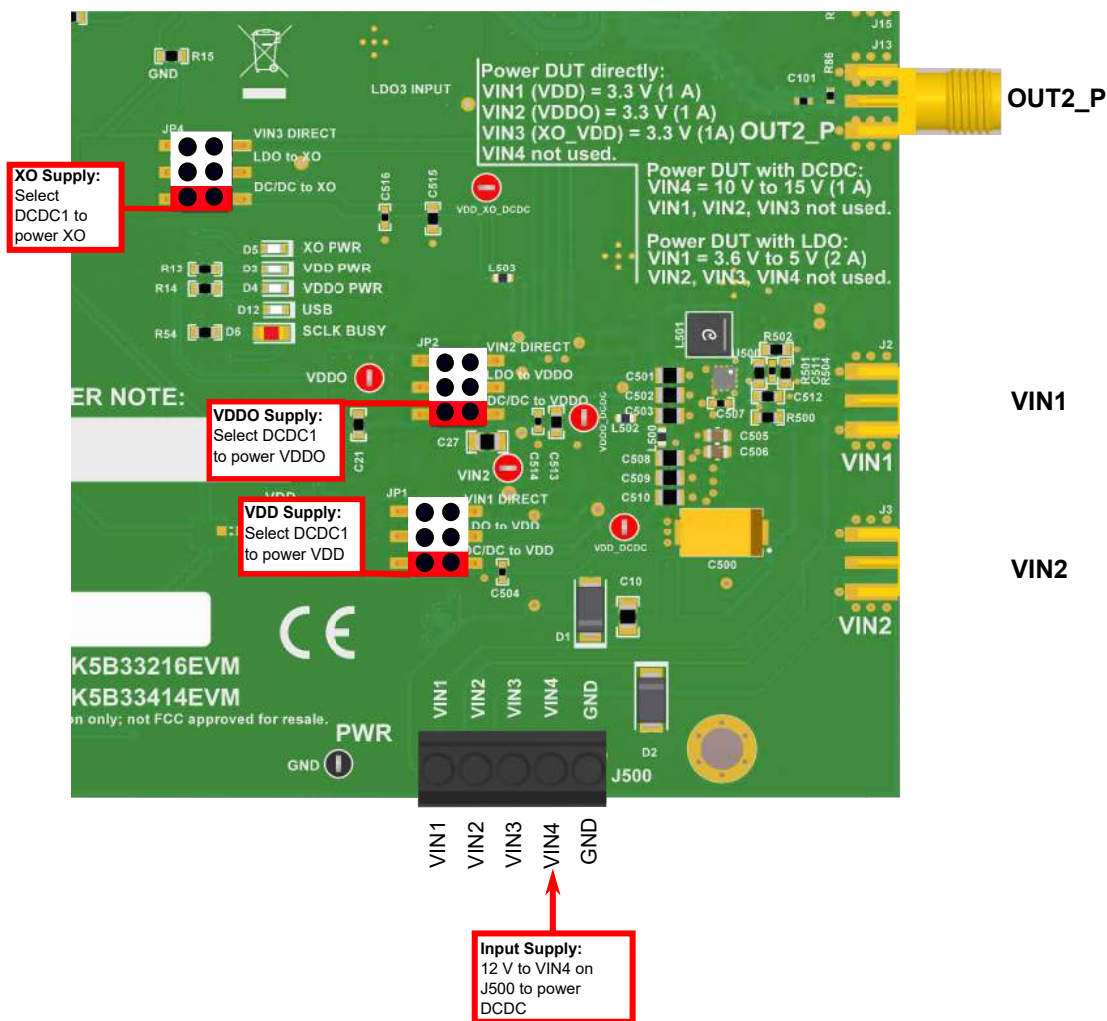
GND R15

LDO3 INPUT

Power DUT directly:
VIN1 (VDD) = 3.3 V (1 A)
VIN2 (VDDO) = 3.3 V (1 A)
VIN3 (XO_VDD) = 3.3 V (1A)
VIN4 not used.

OUT2_P

C101 R86 J13 J15

OUT2_P

Power DUT with DCDC:
VIN4 = 10 V to 15 V (1 A)
VIN1, VIN2, VIN3 not used.

Power DUT with LDO:
VIN1 = 3.6 V to 5 V (2 A)
VIN2, VIN3, VIN4 not used.

JP4 VIN3 DIRECT
LDO to XO
DC/DC to XO

XO Supply: Select DCDC1 to power XO

C516 C515 VDD_XO_DCDC

D5 XO PWR
R13 D3 VDD PWR
R14 D4 VDDO PWR
D12 USB
R54 D6 SCLK BUSY

L503

L501 R502 J500 R501 C511 R504 J2

JP2 VIN2 DIRECT
LDO to VDDO
DC/DC to VDDO

VDDO

ER NOTE:

VDDO Supply: Select DCDC1 to power VDDO

C21 C27 VIN2 C514 C513 VDDO_DCDC L502

C501 C502 C503 C507 C512 R500 C505 C506 L500 C508 C509 C510

VIN1

VIN1

JP1 VIN1 DIRECT
LDO to VDD
DC/DC to VDD

VDD

VDD Supply: Select DCDC1 to power VDD

C504 VDD_DCDC

J3 C500

VIN2

VIN2

D1 C10

K5B33216EVM
K5B33414EVM
on only; not FCC approved for resale.

PWR
GND

VIN1 VIN2 VIN3 VIN4 GND

D2

J500

VIN1 VIN2 VIN3 VIN4 GND

Input Supply: 12 V to VIN4 on J500 to power DCDC